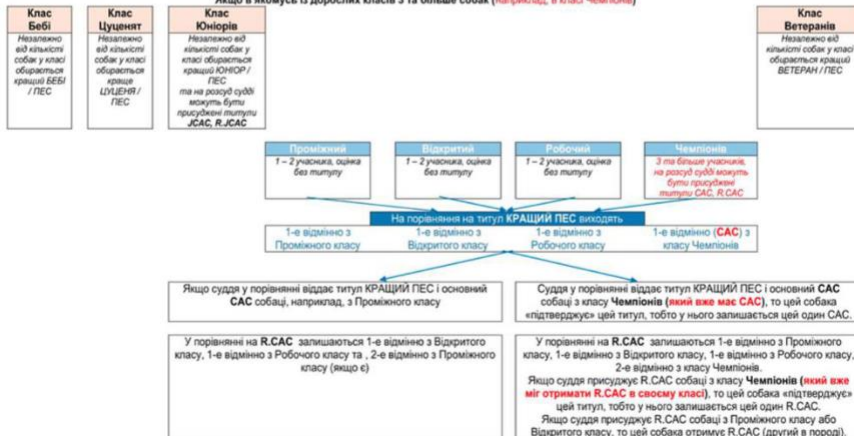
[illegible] в якомусь із дорослих класів 3 та більше собак (наприклад, в класі Чемпіонів)

Клас Бебі
Незалежно від кількості собак у класі обирається кращий БЕБІ / ПЕС

Клас Цуценят
Незалежно від кількості собак у класі обирається краще ЦУЦЕНЯ / ПЕС

Клас Юніорів
Незалежно від кількості собак у класі обирається кращий ЮНІОР / ПЕС та на розсуд судді можуть бути присуджені титули JCAC, R.JCAC

Клас Ветеранів
Незалежно від кількості собак у класі обирається кращий ВЕТЕРАН / ПЕС

Проміжний
1 – 2 учасника, оцінка без титулу

Відкритий
1 – 2 учасника, оцінка без титулу

Робочий
1 – 2 учасника, оцінка без титулу

Чемпіонів
3 та більше учасників, на розсуд судді можуть бути присуджені титули САС, R.CAC

На порівняння на титул КРАЩИЙ ПЕС виходять

1-е відмінно з Проміжного класу

1-е відмінно з Відкритого класу

1-е відмінно з Робочого класу

1-е відмінно (САС) з класу Чемпіонів

Якщо суддя у порівнянні віддає титул КРАЩИЙ ПЕС і основний САС собаці, наприклад, з Проміжного класу

Суддя у порівнянні віддає титул КРАЩИЙ ПЕС і основний САС собаці з класу Чемпіонів (який вже має САС), то цей собака «підтверджує» цей титул, тобто у нього залишається цей один САС.

У порівнянні на R.CAC залишаються 1-е відмінно з Відкритого класу, 1-е відмінно з Робочого класу та , 2-е відмінно з Проміжного класу (якщо є)

У порівнянні на R.CAC залишаються 1-е відмінно з Проміжного класу, 1-е відмінно з Відкритого класу, 1-е відмінно з Робочого класу, 2-е відмінно з класу Чемпіонів.
Якщо суддя присуджує R.CAC собаці з класу Чемпіонів (який вже міг отримати R.CAC в своєму класі), то цей собака «підтверджує» цей титул, тобто у нього залишається цей один R.CAC.
Якщо суддя присуджує R.CAC собаці з Проміжного класу або Відкритого класу, то цей собака отримує R.CAC (другий в породі).